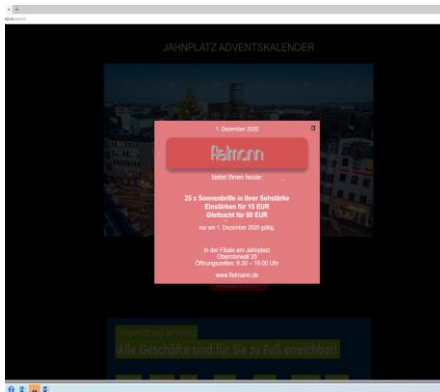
JAHNPLATZ ADVENTSKALENDER

1. Dezember 2020

Fielmann

bietet Ihnen heute:

25 x Sonnenbrille in Ihrer Sehstärke
Einstärken für 15 EUR
Gleitsicht für 80 EUR

nur am 1. Dezember 2020 gültig

In der Filiale am Jahnplatz
Obernstorwall 25
Öffnungszeiten: 9:30 – 19:00 Uhr

www.fielmann.de

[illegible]

Alle Geschäfte sind für Sie zu Fuß erreichbar!